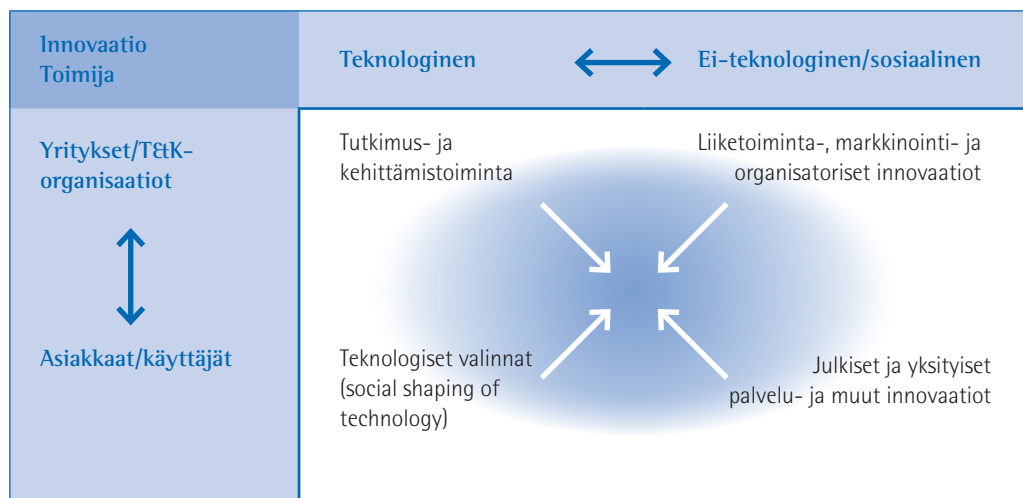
Innovaatio Toimija

Teknologinen

Ei-teknologinen/sosiaalinen

Yritykset/T&K-organisaatiot

Asiakkaat/käyttäjät

Tutkimus- ja kehittämistoiminta

Liiketoiminta-, markkinointi- ja organisatoriset innovaatiot

Teknologiset valinnat (social shaping of technology)

Julkiset ja yksityiset palvelu- ja muut innovaatiot